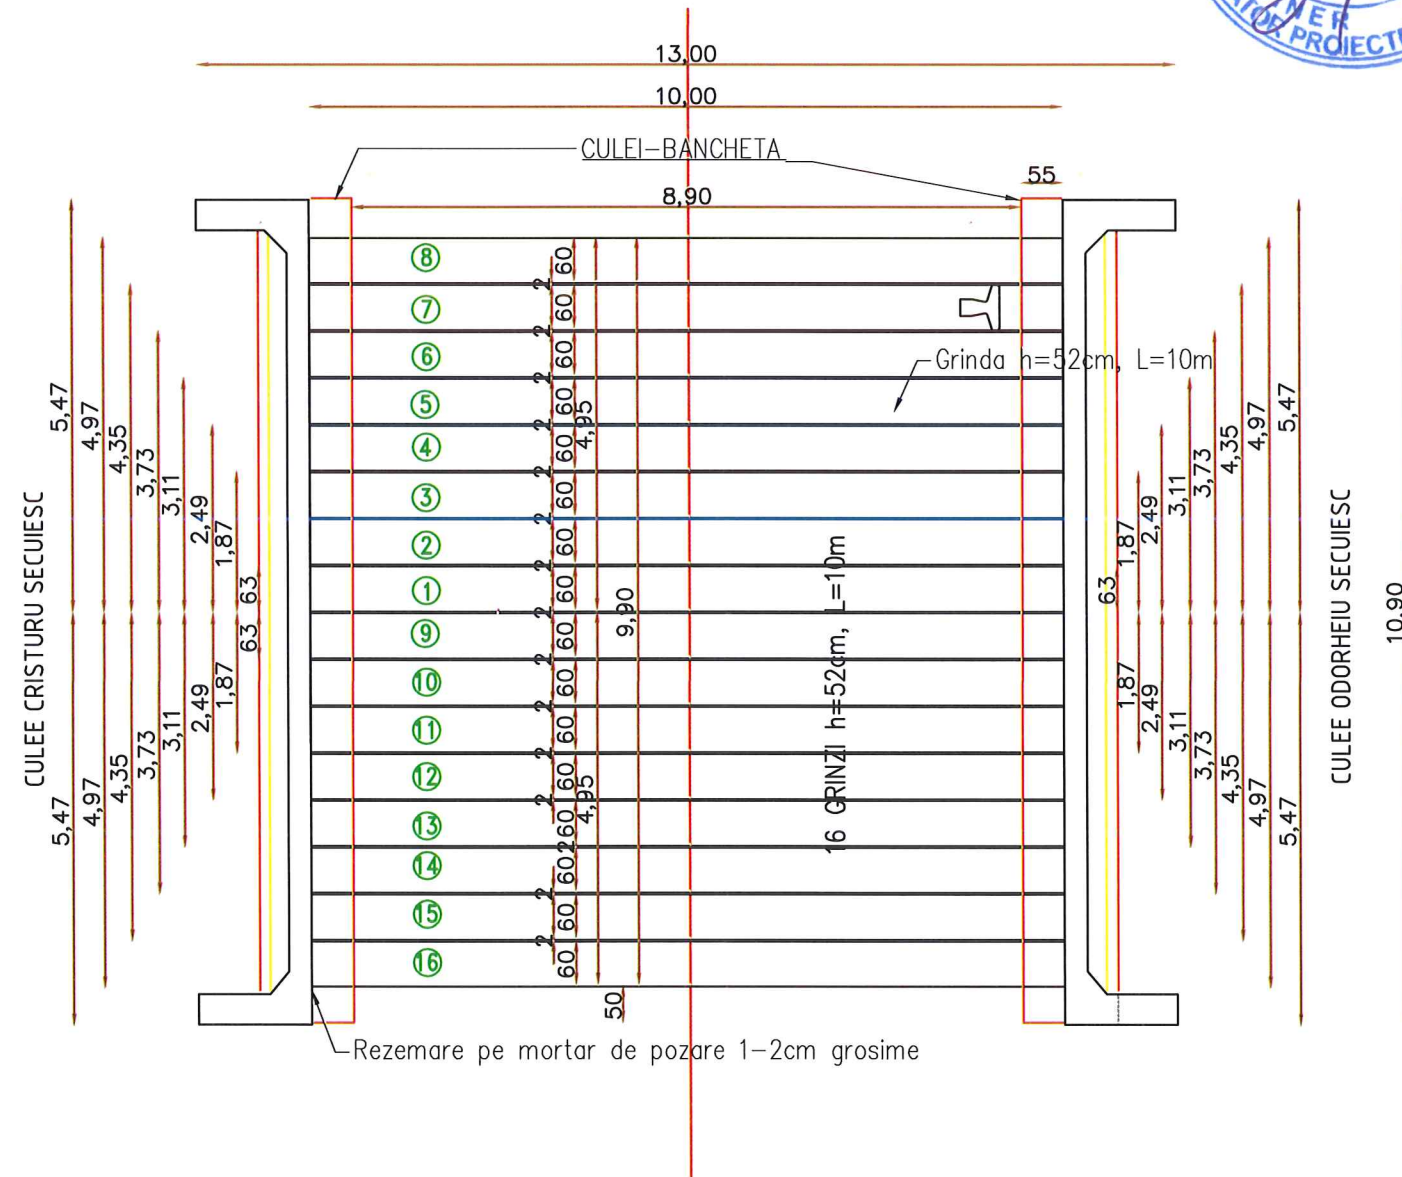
NER
TOR PROIECT

13,00

10,00

CULEI-BANCHETA

55

8,90

8
7
6
5
4
3
2
1
9
10
11
12
13
14
15
16

60
60
60
60
60
60
60
60
60
60
60
60
60
60
60
60

2
2
2
2
2
2
2
2
2
2
2
2
2
2
2

4,95
4,95
9,90

Grinda h=52cm, L=10m

16 GRINZI h=52cm, L=10m

CULEE CRISTURU SECUIESC

5,47
4,97
4,35
3,73
3,11
2,49
1,87
63
63
1,87
2,49
3,11
3,73
4,35
4,97
5,47

CULEE ODORHEIU SECUIESC

63
1,87
2,49
3,11
3,73
4,35
4,97
5,47
1,87
2,49
3,11
3,73
4,35
4,97
5,47

10,90

50

Rezemare pe mortar de pozare 1-2cm grosime